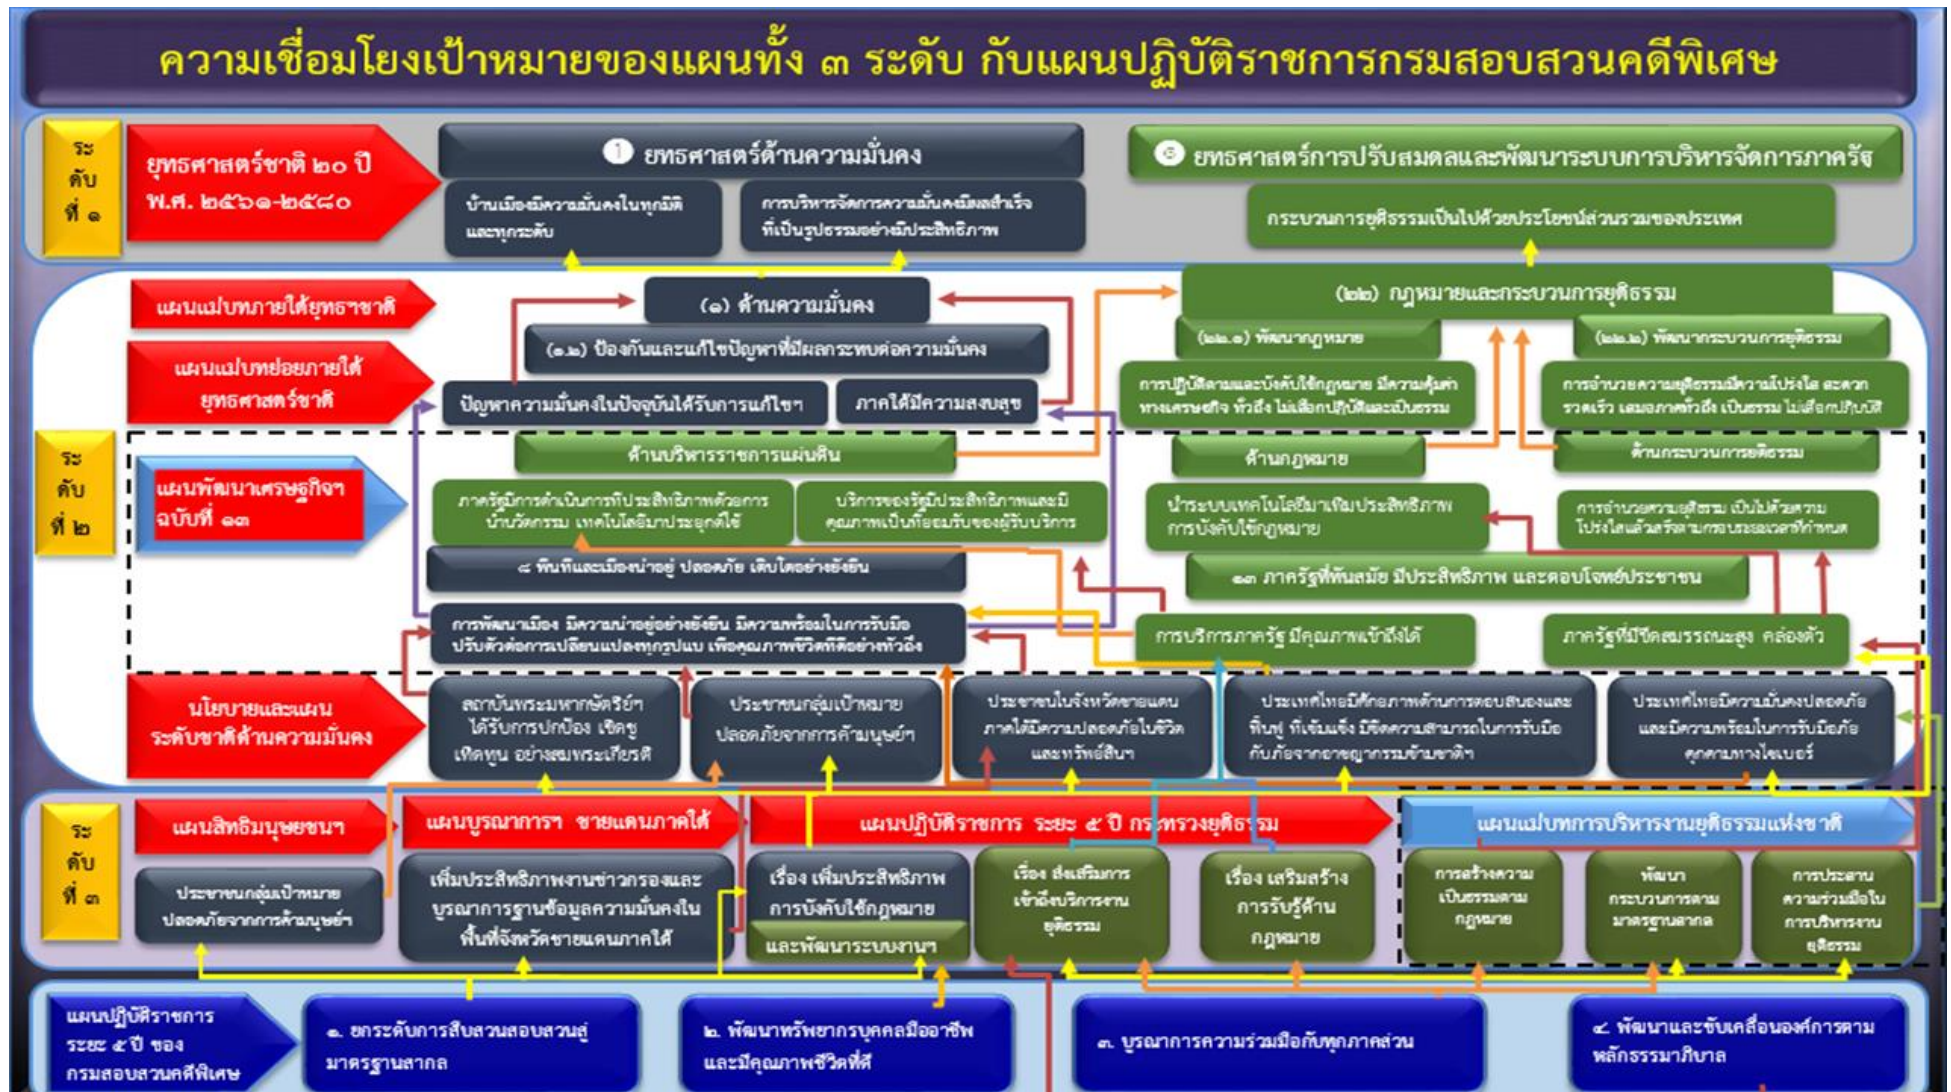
ความเชื่อมโยงเป้าหมายของแผนทั้ง ๓ ระดับ กับแผนปฏิบัติราชการกรมสอบสวนคดีพิเศษ

ระดับที่ ๑

ยุทธศาสตร์ชาติ ๒๐ ปี พ.ศ. ๒๕๖๑-๒๕๘๐

❶ ยุทธศาสตร์ด้านความมั่นคง

บ้านเมืองมีความมั่นคงในทุกมิติและทุกระดับ

การบริหารจัดการความมั่นคงมีผลสำเร็จที่เป็นรูปธรรมอย่างมีประสิทธิภาพ

❻ ยุทธศาสตร์การปรับสมดุลและพัฒนาระบบการบริหารจัดการภาครัฐ

กระบวนการยุติธรรมเป็นไปด้วยประโยชน์ส่วนรวมของประเทศ

แผนแม่บทภายใต้ยุทธศาสตร์ชาติ

(๑) ด้านความมั่นคง

(๑.๒) ป้องกันและแก้ไขปัญหาที่มีผลกระทบต่อความมั่นคง

แผนแม่บทย่อยภายใต้ยุทธศาสตร์ชาติ

ปัญหาความมั่นคงในปัจจุบันได้รับการแก้ไขฯ

ภาคใต้มีความสงบสุข

(๒๒) กฎหมายและกระบวนการยุติธรรม

(๒๒.๑) พัฒนากฎหมาย

(๒๒.๒) พัฒนากระบวนการยุติธรรม

การปฏิบัติตามและบังคับใช้กฎหมาย มีความคุ้มค่าทางเศรษฐกิจ ทั่วถึง ไม่เลือกปฏิบัติและเป็นธรรม

การอำนวยความยุติธรรมมีความโปร่งใส สะดวก รวดเร็ว เสมอภาคทั่วถึง เป็นธรรม ไม่เลือกปฏิบัติ

ระดับที่ ๒

แผนพัฒนาเศรษฐกิจฯ ฉบับที่ ๑๓

ด้านบริหารราชการแผ่นดิน

ภาครัฐมีการดำเนินการที่ประสิทธิภาพด้วยการนำนวัตกรรม เทคโนโลยีมาประยุกต์ใช้

บริการของรัฐมีประสิทธิภาพและมีคุณภาพเป็นที่ยอมรับของผู้รับบริการ

๘ พื้นที่และเมืองน่าอยู่ ปลอดภัย เติบโตอย่างยั่งยืน

การพัฒนาเมือง มีความน่าอยู่อย่างยั่งยืน มีความพร้อมในการรับมือ ปรับตัวต่อการเปลี่ยนแปลงทุกรูปแบบ เพื่อคุณภาพชีวิตที่ดีอย่างทั่วถึง

ด้านกฎหมาย

นำระบบเทคโนโลยีมาเพิ่มประสิทธิภาพการบังคับใช้กฎหมาย

ด้านกระบวนการยุติธรรม

การอำนวยความยุติธรรม เป็นไปด้วยความโปร่งใสแล้วเสร็จตามกรอบระยะเวลาที่กำหนด

๑๓ ภาครัฐที่ทันสมัย มีประสิทธิภาพ และตอบโจทย์ประชาชน

การบริการภาครัฐ มีคุณภาพเข้าถึงได้

ภาครัฐที่มีขีดสมรรถนะสูง คล่องตัว

นโยบายและแผนระดับชาติด้านความมั่นคง

สถาบันพระมหากษัตริย์ฯ ได้รับการปกป้อง เชิดชู เทิดทูน อย่างสมพระเกียรติ

ประชาชนกลุ่มเป้าหมาย ปลอดภัยจากการค้ามนุษย์ฯ

ประชาชนในจังหวัดชายแดนภาคใต้มีความปลอดภัยในชีวิตและทรัพย์สินฯ

ประเทศไทยมีศักยภาพด้านการตอบสนองและฟื้นฟู ที่เข้มแข็ง มีขีดความสามารถในการรับมือกับภัยจากอาชญากรรมข้ามชาติฯ

ประเทศไทยมีความมั่นคงปลอดภัย และมีความพร้อมในการรับมือภัยคุกคามทางไซเบอร์

ระดับที่ ๓

แผนสิทธิมนุษยชนฯ

ประชาชนกลุ่มเป้าหมาย ปลอดภัยจากการค้ามนุษย์ฯ

แผนบูรณาการฯ ชายแดนภาคใต้

เพิ่มประสิทธิภาพงานข่าวกรองและบูรณาการฐานข้อมูลความมั่นคงในพื้นที่จังหวัดชายแดนภาคใต้

แผนปฏิบัติราชการ ระยะ ๕ ปี กระทรวงยุติธรรม

เรื่อง เพิ่มประสิทธิภาพการบังคับใช้กฎหมาย และพัฒนาระบบงานฯ

เรื่อง ส่งเสริมการเข้าถึงบริการงานยุติธรรม

เรื่อง เสริมสร้างการรับรู้ด้านกฎหมาย

แผนแม่บทการบริหารงานยุติธรรมแห่งชาติ

การสร้างความเป็นธรรมตามกฎหมาย

พัฒนากระบวนการตามมาตรฐานสากล

การประสานความร่วมมือในการบริหารงานยุติธรรม

แผนปฏิบัติราชการ ระยะ ๕ ปี ของกรมสอบสวนคดีพิเศษ

๑. ยกระดับการสืบสวนสอบสวนสู่มาตรฐานสากล

๒. พัฒนาทรัพยากรบุคคลมืออาชีพและมีคุณภาพชีวิตที่ดี

๓. บูรณาการความร่วมมือกับทุกภาคส่วน

๔. พัฒนาและขับเคลื่อนองค์การตามหลักธรรมาภิบาล